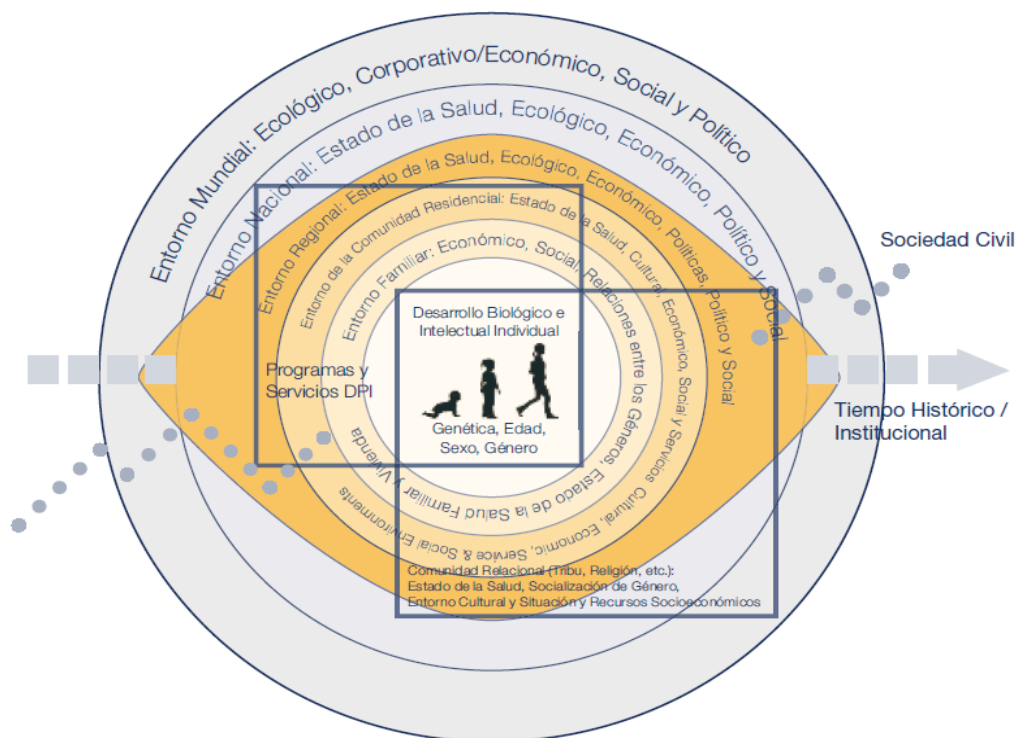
Entorno Mundial: Ecológico, Corporativo/Económico, Social y Político

Entorno Nacional: Estado de la Salud, Ecológico, Económico, Político y Social

Entorno Regional: Estado de la Salud, Ecológico, Económico, Políticas, Político y Social

Entorno de la Comunidad Residencial: Estado de la Salud, Cultural, Económico, Social y Servicios

Entorno Familiar: Económico, Social, Relaciones entre los Géneros, Estado de la Salud Familiar, Vivienda

Cultural, Economic, Service & Social Environments

Sociedad Civil

Desarrollo Biológico e Intelectual Individual

Genética, Edad, Sexo, Género

Programas y Servicios DPI

Tiempo Histórico / Institucional

Comunidad Relacional (Tribu, Religión, etc.): Estado de la Salud, Socialización de Género, Entorno Cultural y Situación y Recursos Socioeconómicos